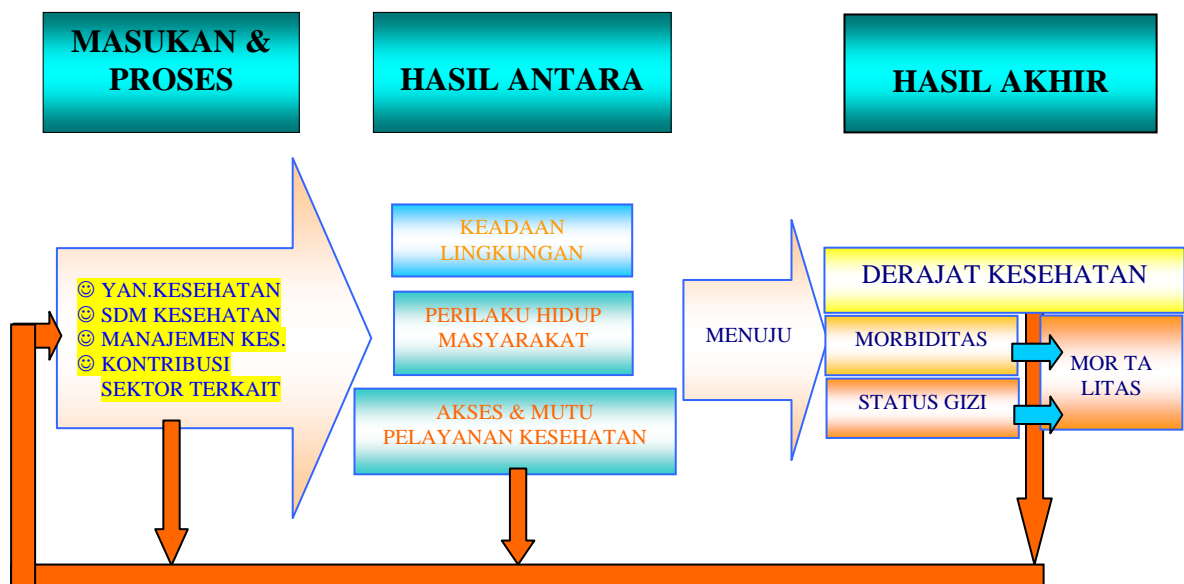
MASUKAN & PROSES

HASIL ANTARA

HASIL AKHIR

☺ YAN.KESEHATAN
☺ SDM KESEHATAN
☺ MANAJEMEN KES.
☺ KONTRIBUSI SEKTOR TERKAIT

KEADAAN LINGKUNGAN

PERILAKU HIDUP MASYARAKAT

AKSES & MUTU PELAYANAN KESEHATAN

MENUJU

DERAJAT KESEHATAN

MORBIDITAS

STATUS GIZI

MOR TA LITAS